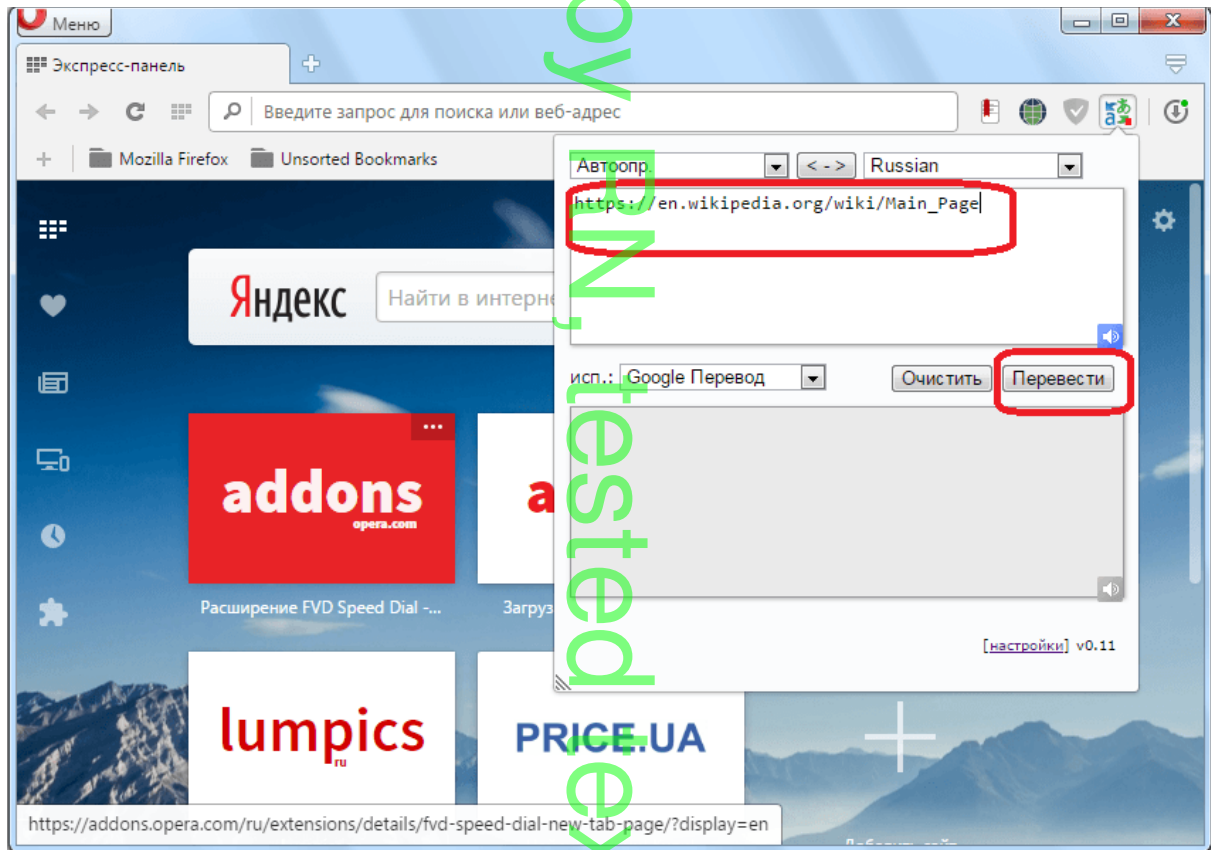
Меню

Экспресс-панель

Введите запрос для поиска или веб-адрес

Mozilla Firefox
Unsorted Bookmarks

Автоопр
< - >
Russian

https://en.wikipedia.org/wiki/Main_Page

исп.: Google Перевод
Очистить
Перевести

[настройки] v0.11

Яндекс
Найти в интерне

addons
opera.com

Расширение FVD Speed Dial -...

Загруз

lumpics
ru

PRICE.UA

https://addons.opera.com/ru/extensions/details/fvd-speed-dial-new-tab-page/?display=en

oy PN, tested e